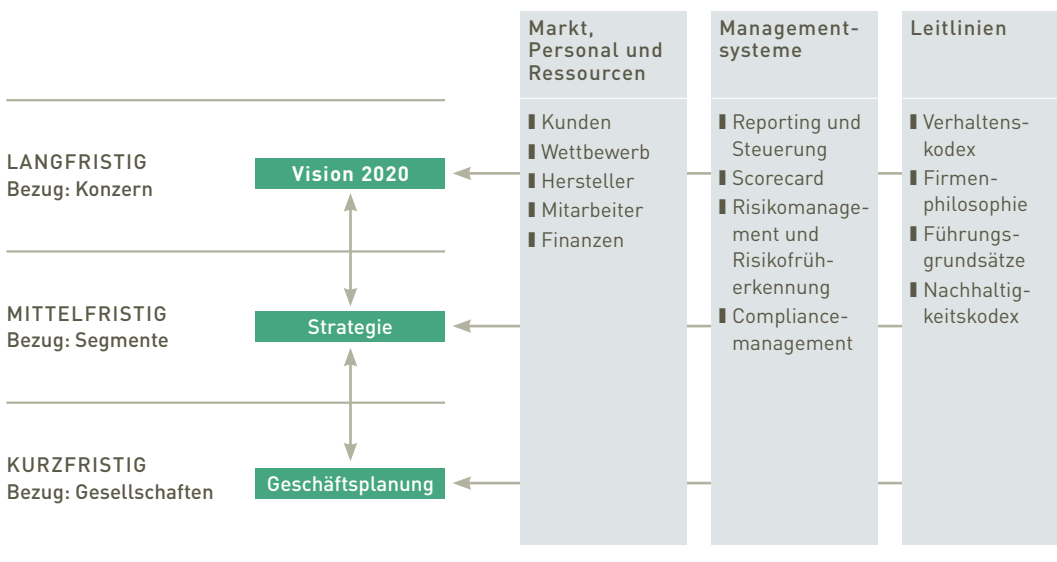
Markt, Personal und Ressourcen

Kunden
Wettbewerb
Hersteller
Mitarbeiter
Finanzen

Managementsysteme

Reporting und Steuerung
Scorecard
Risikomanagement und Risikofrüherkennung
Compliancemanagement

Leitlinien

Verhaltenskodex
Firmenphilosophie
Führungsgrundsätze
Nachhaltigkeitskodex

LANGFRISTIG
Bezug: Konzern

Vision 2020

MITTELFRISTIG
Bezug: Segmente

Strategie

KURZFRISTIG
Bezug: Gesellschaften

Geschäftsplanung